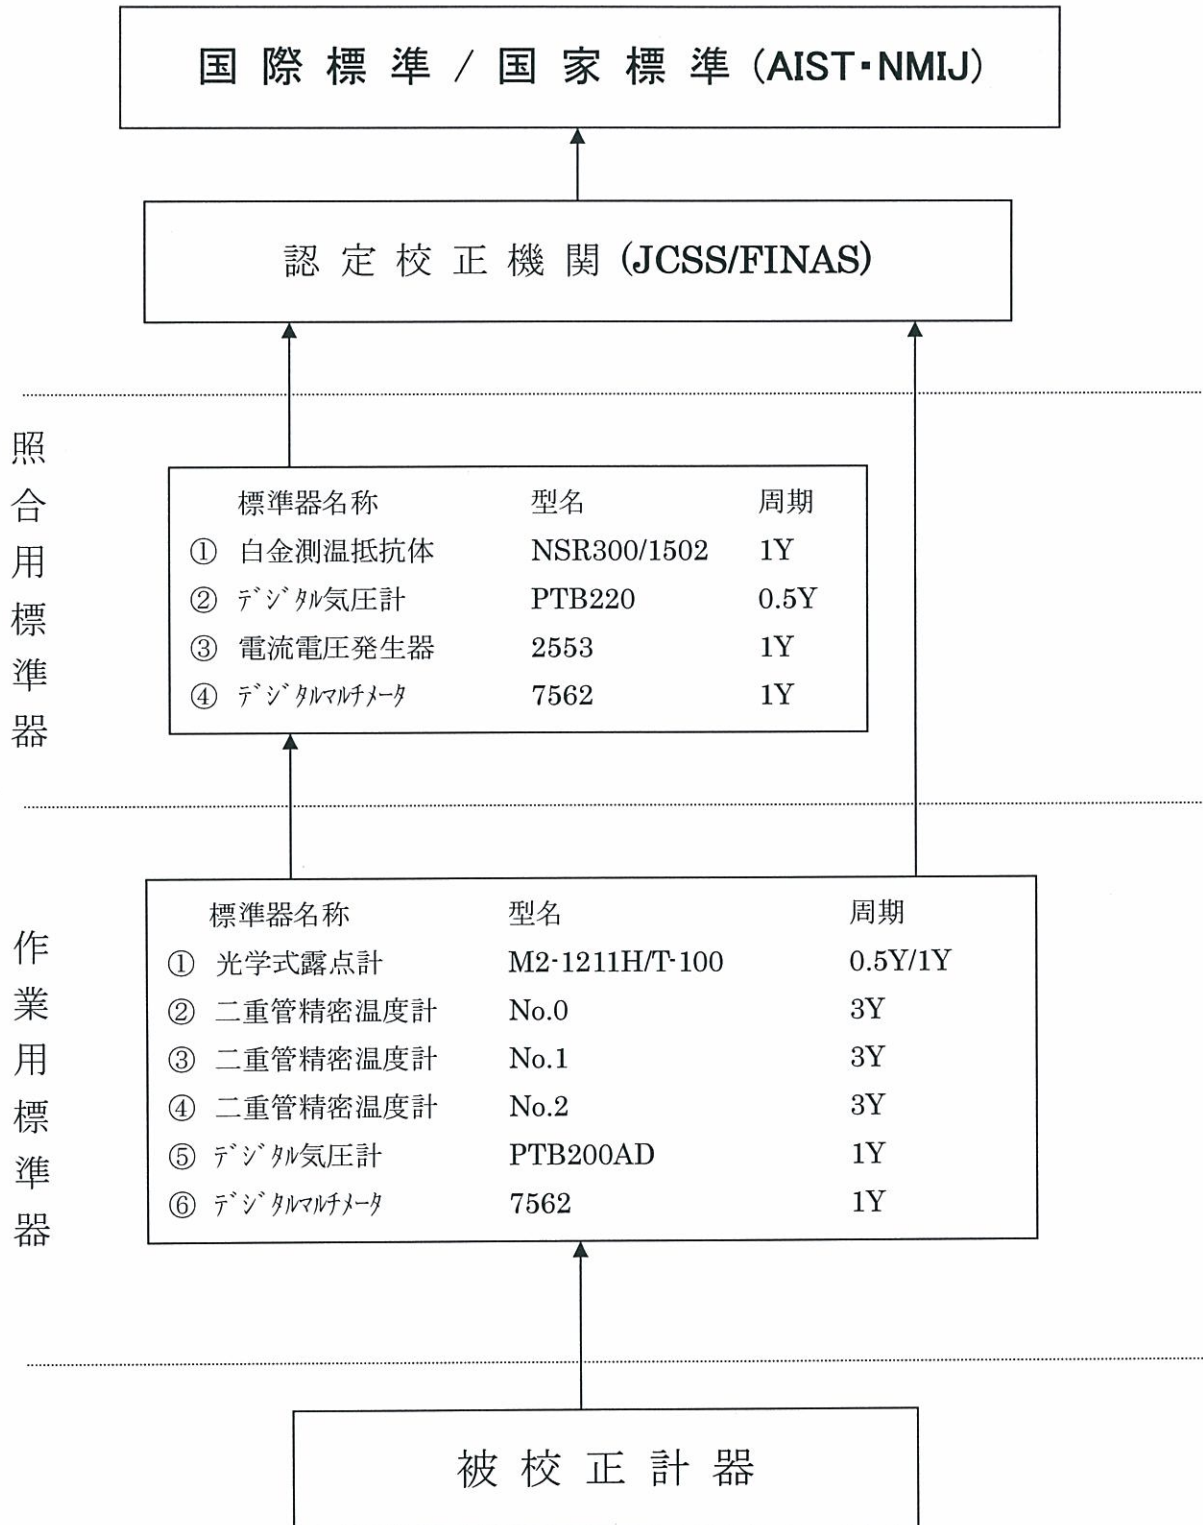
国際標準／国家標準（AIST・NMIJ）

認定校正機関（JCSS/FINAS）

照合用標準器

| | 標準器名称 | 型名 | 周期 |
|---|---|---|---|
| ① | 白金測温抵抗体 | NSR300/1502 | 1Y |
| ② | デジタル気圧計 | PTB220 | 0.5Y |
| ③ | 電流電圧発生器 | 2553 | 1Y |
| ④ | デジタルマルチメータ | 7562 | 1Y |

作業用標準器

| | 標準器名称 | 型名 | 周期 |
|---|---|---|---|
| ① | 光学式露点計 | M2-1211H/T-100 | 0.5Y/1Y |
| ② | 二重管精密温度計 | No.0 | 3Y |
| ③ | 二重管精密温度計 | No.1 | 3Y |
| ④ | 二重管精密温度計 | No.2 | 3Y |
| ⑤ | デジタル気圧計 | PTB200AD | 1Y |
| ⑥ | デジタルマルチメータ | 7562 | 1Y |

被校正計器